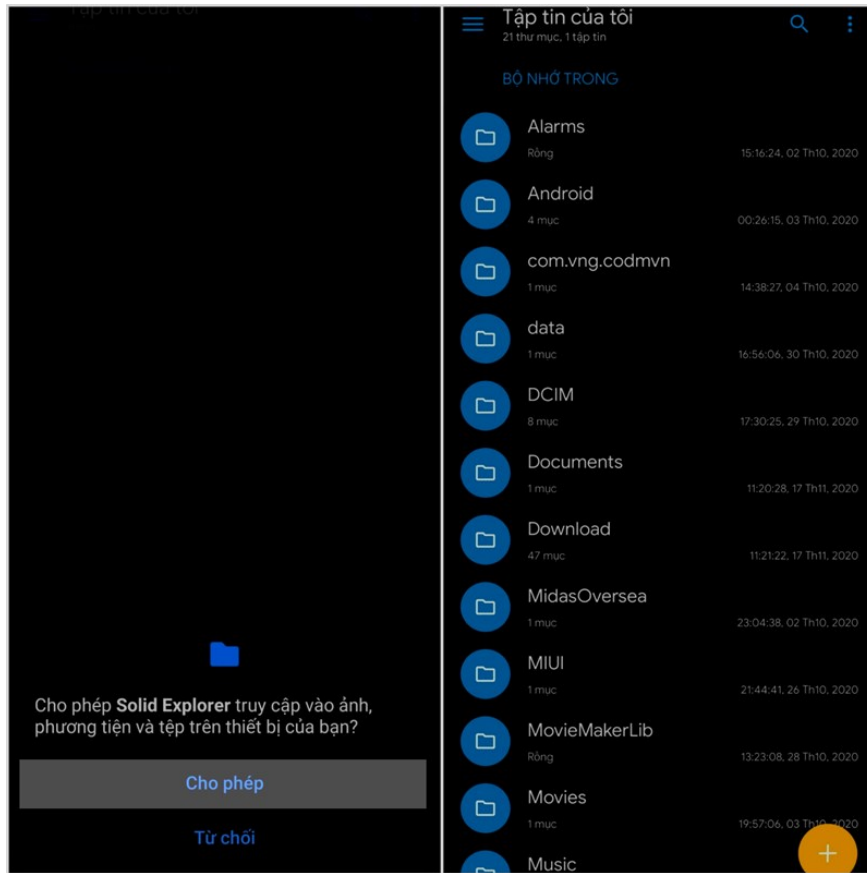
Tập tin của tôi

Cho phép **Solid Explorer** truy cập vào ảnh, phương tiện và tệp trên thiết bị của bạn?

Cho phép

Từ chối

Tập tin của tôi
21 thư mục, 1 tập tin

BỘ NHỚ TRONG

Alarms
Rỗng
15:16:24, 02 Th10, 2020

Android
4 mục
00:26:15, 03 Th10, 2020

com.vng.codmvn
1 mục
14:38:27, 04 Th10, 2020

data
1 mục
16:56:06, 30 Th10, 2020

DCIM
8 mục
17:30:25, 29 Th10, 2020

Documents
1 mục
11:20:28, 17 Th11, 2020

Download
47 mục
11:21:22, 17 Th11, 2020

MidasOversea
1 mục
23:04:38, 02 Th10, 2020

MIUI
1 mục
21:44:41, 26 Th10, 2020

MovieMakerLib
Rỗng
13:23:08, 28 Th10, 2020

Movies
1 mục
19:57:06, 03 Th10, 2020

Music

+